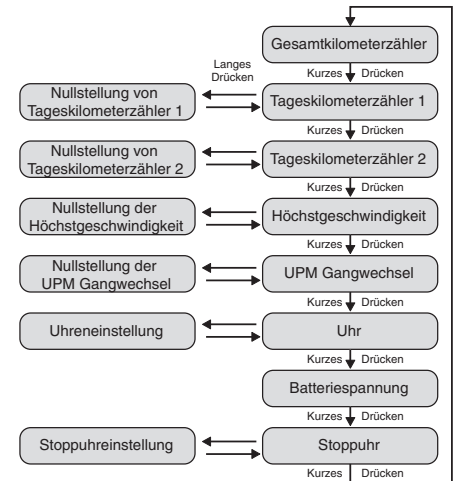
Gesamtkilometerzähler

Langes Drücken

Kurzes Drücken

Nullstellung von Tageskilometerzähler 1

Tageskilometerzähler 1

Kurzes Drücken

Nullstellung von Tageskilometerzähler 2

Tageskilometerzähler 2

Kurzes Drücken

Nullstellung der Höchstgeschwindigkeit

Höchstgeschwindigkeit

Kurzes Drücken

Nullstellung der UPM Gangwechsel

UPM Gangwechsel

Kurzes Drücken

Uhreneinstellung

Uhr

Kurzes Drücken

Batteriespannung

Kurzes Drücken

Stoppuhreinstellung

Stoppuhr

Kurzes Drücken